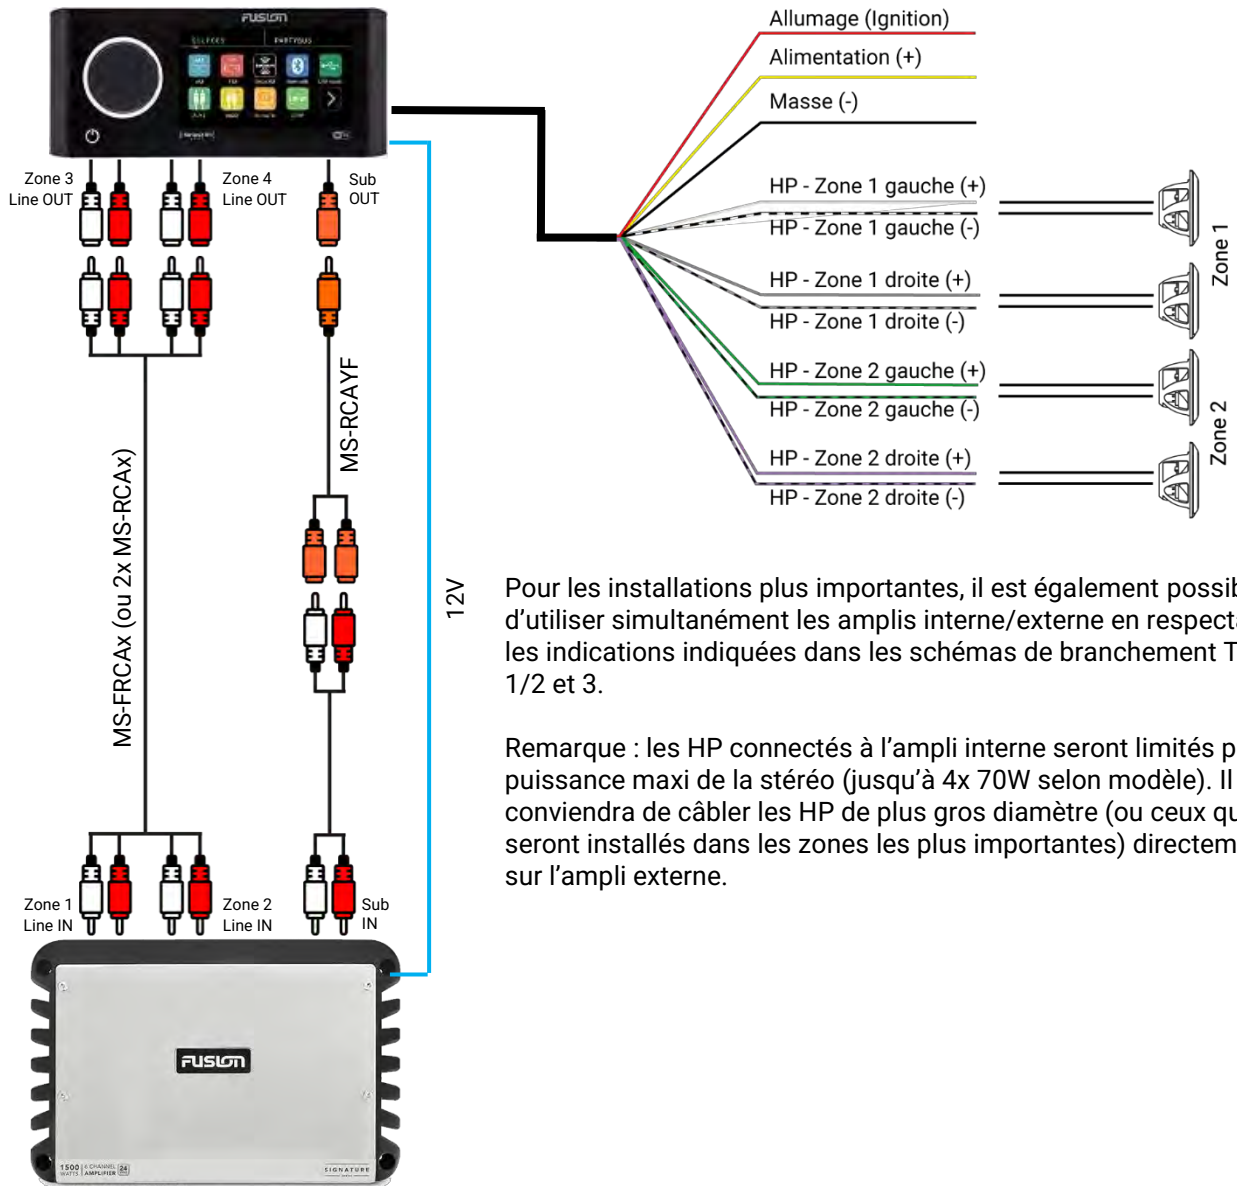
FUSION

SOURCES PARTYBUS

Zone 3 Line OUT

Zone 4 Line OUT

Sub OUT

MS-FRCAx (ou 2x MS-RCAx)

MS-RCAYF

12V

Zone 1 Line IN

Zone 2 Line IN

Sub IN

FUSION

1500 WATTS 4 CHANNEL AMPLIFIER 24

SIGNATURE

Allumage (Ignition)

Alimentation (+)

Masse (-)

HP - Zone 1 gauche (+)

HP - Zone 1 gauche (-)

HP - Zone 1 droite (+)

HP - Zone 1 droite (-)

HP - Zone 2 gauche (+)

HP - Zone 2 gauche (-)

HP - Zone 2 droite (+)

HP - Zone 2 droite (-)

Zone 1

Zone 2

Pour les installations plus importantes, il est également possib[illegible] d'utiliser simultanément les amplis interne/externe en respect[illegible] les indications indiquées dans les schémas de branchement T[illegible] 1/2 et 3.

Remarque : les HP connectés à l'ampli interne seront limités p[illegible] puissance maxi de la stéréo (jusqu'à 4x 70W selon modèle). Il conviendra de câbler les HP de plus gros diamètre (ou ceux qu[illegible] seront installés dans les zones les plus importantes) directem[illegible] sur l'ampli externe.